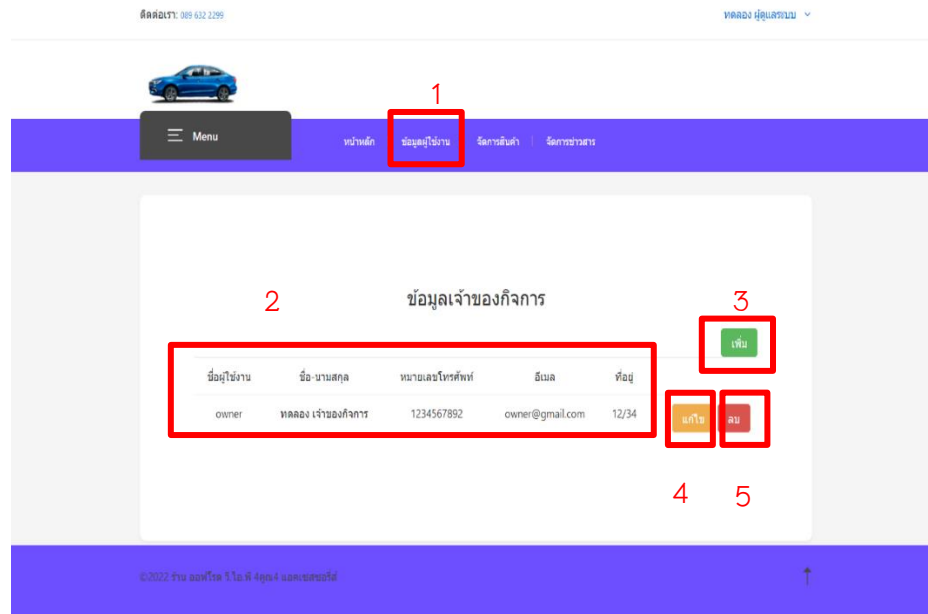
ติดต่อเรา: 089 632 2299

ทดลอง ผู้ดูแลระบบ

1

Menu

หน้าหลัก ข้อมูลผู้ใช้งาน จัดการสินค้า จัดการข่าวสาร

2

ข้อมูลเจ้าของกิจการ

3

เพิ่ม

| ชื่อผู้ใช้งาน | ชื่อ-นามสกุล | หมายเลขโทรศัพท์ | อีเมล | ที่อยู่ |
|---|---|---|---|---|
| owner | ทดลอง เจ้าของกิจการ | 1234567892 | owner@gmail.com | 12/34 |

แก้ไข ลบ

4 5

©2022 ร้าน ออฟโรด วี.ไอ.พี 4ดูด4 แอคเซสซอรี่ส์